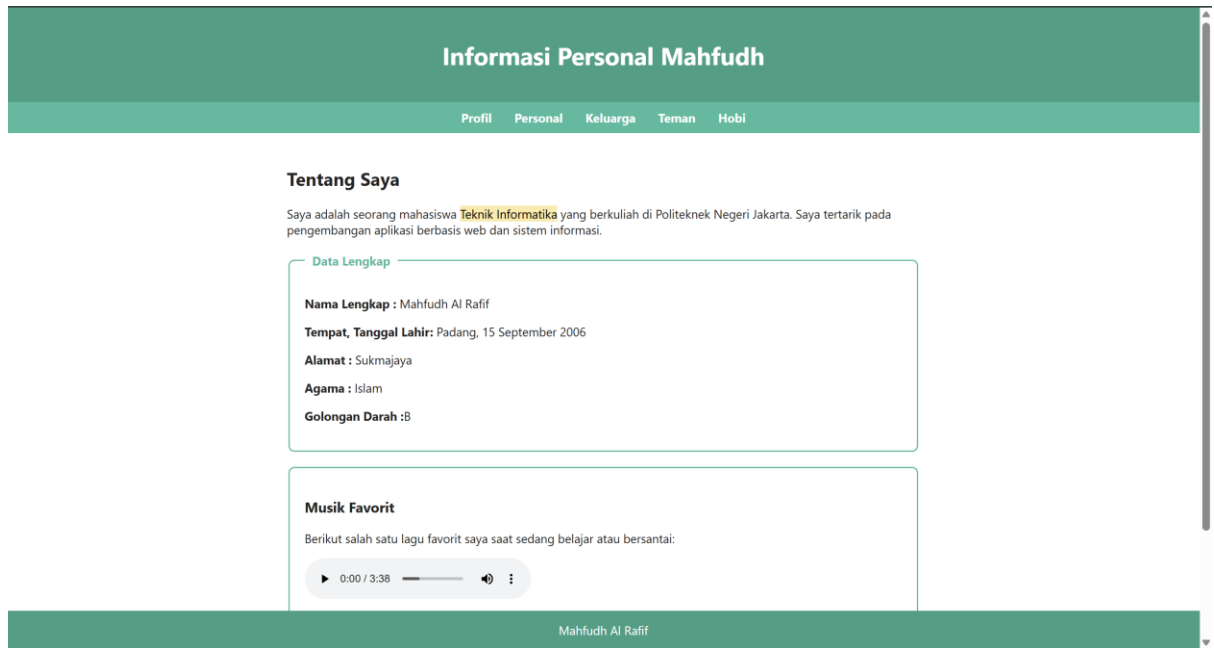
Informasi Personal Mahfudh

Profil Personal Keluarga Teman Hobi

Tentang Saya

Saya adalah seorang mahasiswa Teknik Informatika yang berkuliah di Politeknek Negeri Jakarta. Saya tertarik pada pengembangan aplikasi berbasis web dan sistem informasi.

Data Lengkap

Nama Lengkap : Mahfudh Al Rafif

Tempat, Tanggal Lahir: Padang, 15 September 2006

Alamat : Sukmajaya

Agama : Islam

Golongan Darah :B

Musik Favorit

Berikut salah satu lagu favorit saya saat sedang belajar atau bersantai:

0:00 / 3:38

Mahfudh Al Rafif